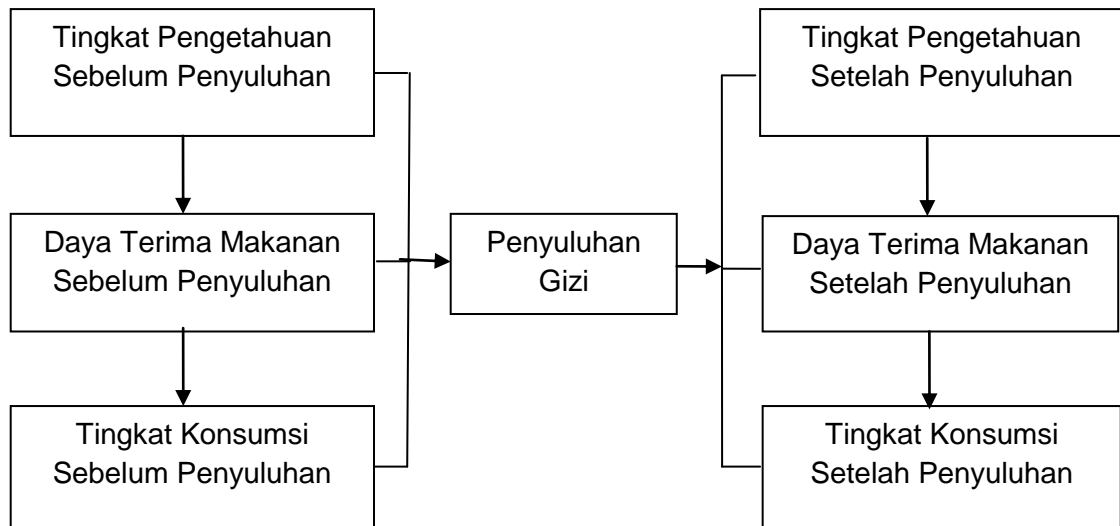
Tingkat Pengetahuan Sebelum Penyuluhan

Daya Terima Makanan Sebelum Penyuluhan

Tingkat Konsumsi Sebelum Penyuluhan

Penyuluhan Gizi

Tingkat Pengetahuan Setelah Penyuluhan

Daya Terima Makanan Setelah Penyuluhan

Tingkat Konsumsi Setelah Penyuluhan